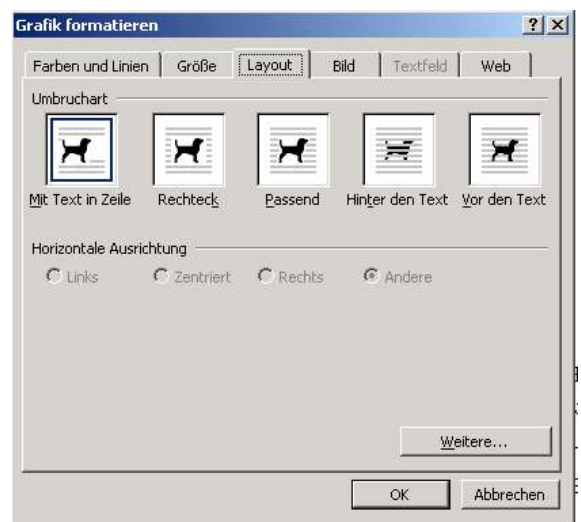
Grafik formatieren

?

X

Farben und Linien

Größe

Layout

Bild

Textfeld

Web

Umbruchart

Mit Text in Zeile

Rechteck

Passend

Hinter den Text

Vor den Text

Horizontale Ausrichtung

Links

Zentriert

Rechts

Andere

Weitere...

OK

Abbrechen